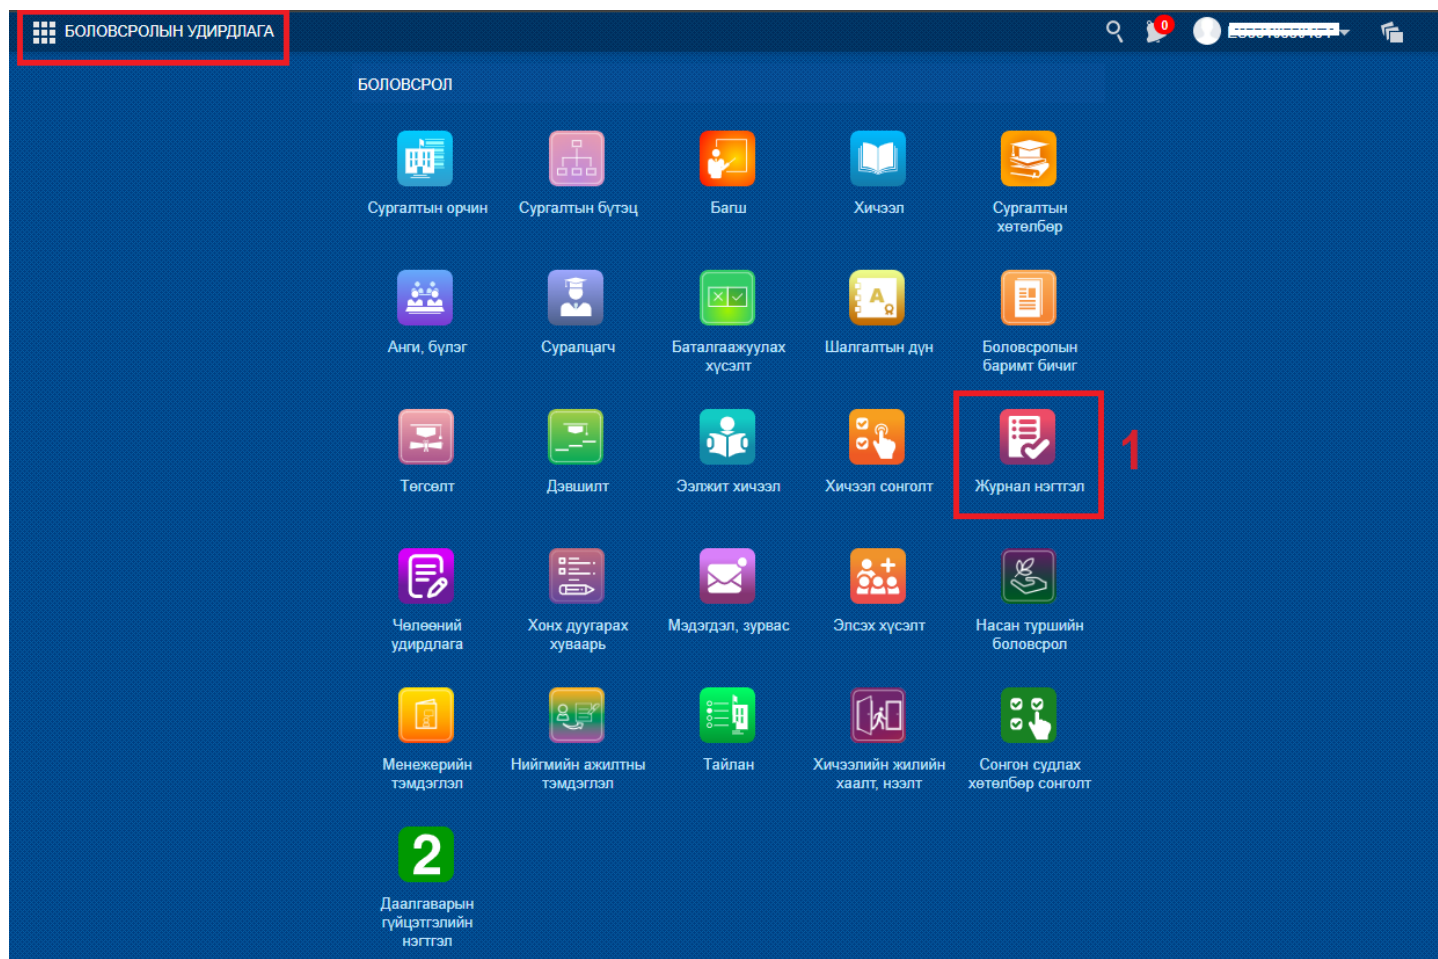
БОЛОВСРОЛЫН УДИРДЛАГА

0

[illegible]

БОЛОВСРОЛ

Сургалтын орчин
Сургалтын бүтэц
Багш
Хичээл
Сургалтын хөтөлбөр

Анги, бүлэг
Суралцагч
Баталгаажуулах хүсэлт
Шалгалтын дүн
Боловсролын баримт бичиг

Төгсөлт
Дэвшилт
Ээлжит хичээл
Хичээл сонголт
Журнал нэгтгэл

1

Чөлөөний удирдлага
Хонх дуугарах хуваарь
Мэдэгдэл, зурвас
Элсэх хүсэлт
Насан туршийн боловсрол

Менежерийн тэмдэглэл
Нийгмийн ажилтны тэмдэглэл
Тайлан
Хичээлийн жилийн хаалт, нээлт
Сонгон судлах хөтөлбөр сонголт

2

Даалгаварын гүйцэтгэлийн нэгтгэл